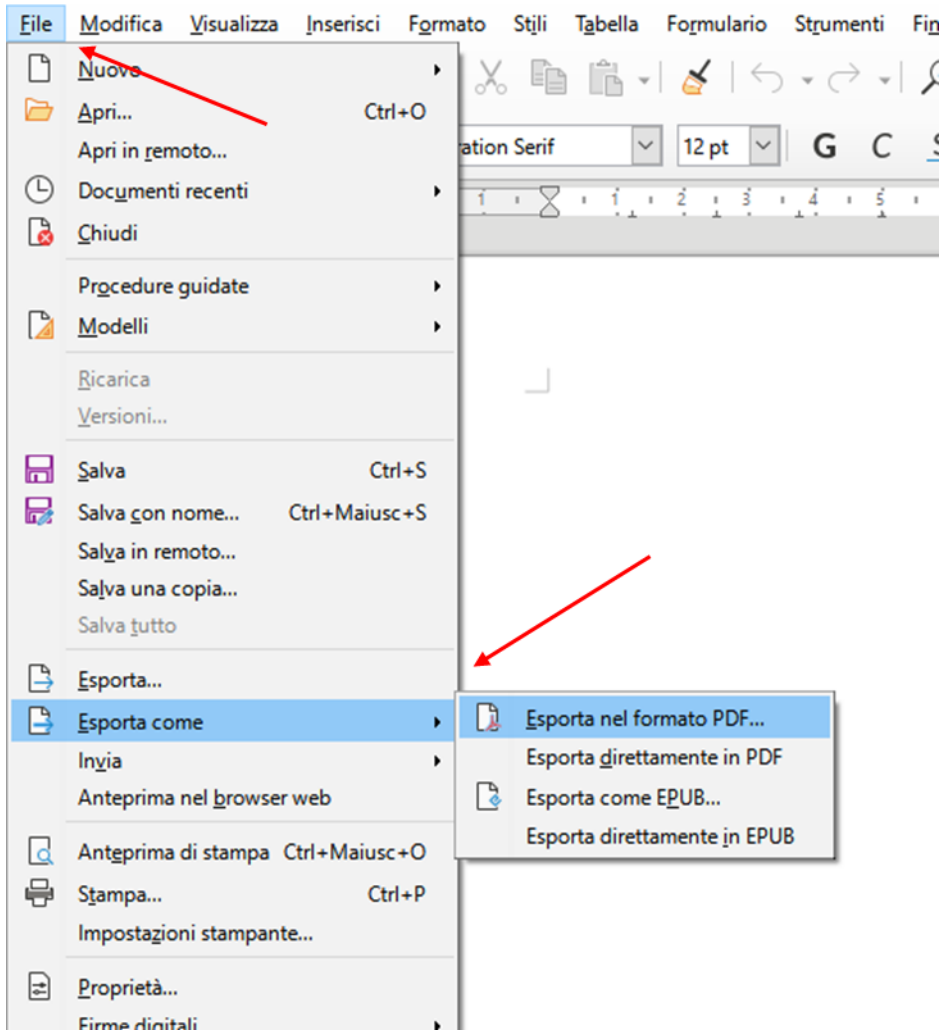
File Modifica Visualizza Inserisci Formato Stili Tabella Formulario Strumenti Fin

Nuovo
Apri... Ctrl+O
Apri in remoto...
Documenti recenti
Chiudi

Procedure guidate
Modelli

Ricarica
Versioni...

Salva Ctrl+S
Salva con nome... Ctrl+Maiusc+S
Salva in remoto...
Salva una copia...
Salva tutto

Esporta...
Esporta come
Invia
Anteprima nel browser web

Anteprima di stampa Ctrl+Maiusc+O
Stampa... Ctrl+P
Impostazioni stampante...

Proprietà...
Firme digitali

ation Serif
12 pt
G C

1 2 3 4 5

Esporta nel formato PDF...
Esporta direttamente in PDF
Esporta come EPUB...
Esporta direttamente in EPUB